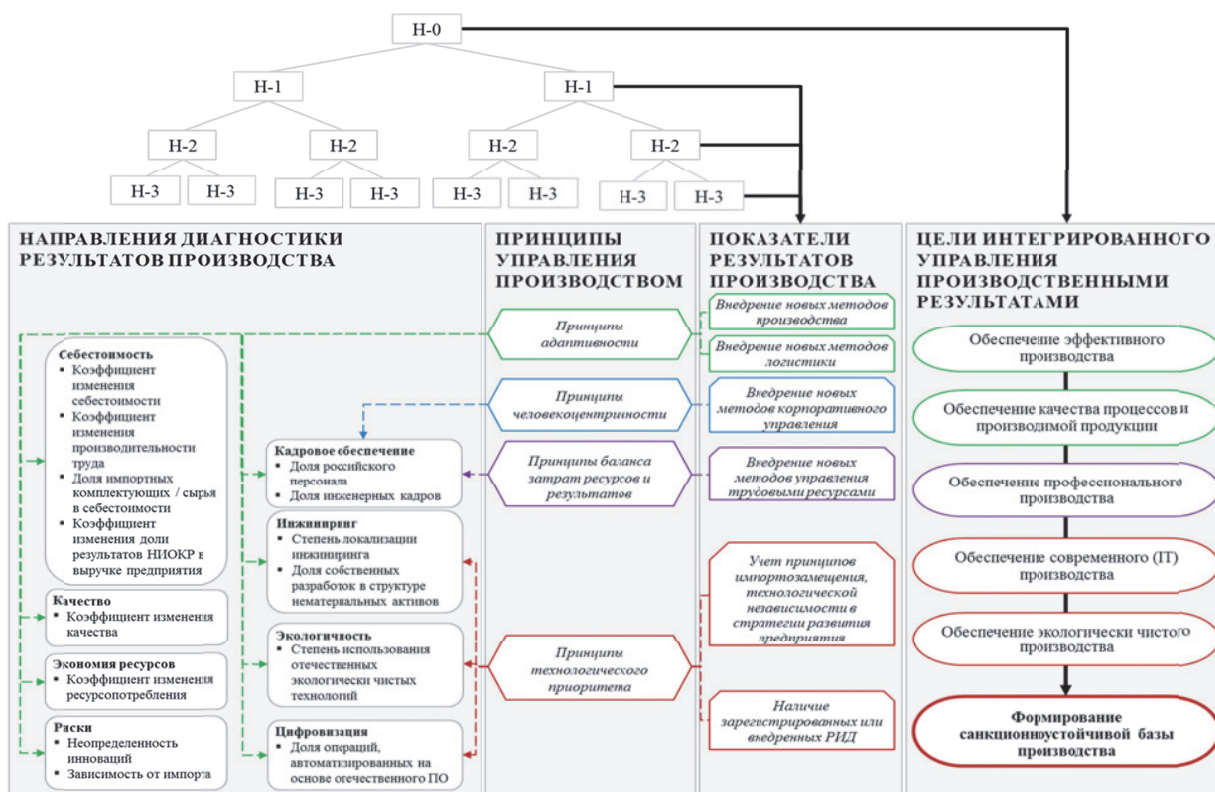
H-0

H-1 H-1

H-2 H-2 H-2 H-2

H-3 H-3 H-3 H-3 H-3 H-3 H-3 H-3

НАПРАВЛЕНИЯ ДИАГНОСТИКИ РЕЗУЛЬТАТОВ ПРОИЗВОДСТВА

Себестоимость
▪ Коэффициент изменения себестоимости
▪ Коэффициент изменения производительности труда
▪ Доля импортных комплектующих / сырья в себестоимости
▪ Коэффициент изменения доли результатов НИОКР в выручке предприятия

Качество
▪ Коэффициент изменения качества

Экономия ресурсов
▪ Коэффициент изменения ресурсопотребления

Риски
▪ Неопределенность инноваций
▪ Зависимость от импорта

Кадровое обеспечение
▪ Доля российского персонала
▪ Доля инженерных кадров

Инжиниринг
▪ Степень локализации инжиниринга
▪ Доля собственных разработок в структуре нематериальных активов

Экологичность
▪ Степень использования отечественных экологически чистых технологий

Цифровизация
▪ Доля операций, автоматизированных на основе отечественного ПО

ПРИНЦИПЫ УПРАВЛЕНИЯ ПРОИЗВОДСТВОМ

Принципы адаптивности

Принципы человекоцентричности

Принципы баланса затрат ресурсов и результатов

Принципы технологического приоритета

ПОКАЗАТЕЛИ РЕЗУЛЬТАТОВ ПРОИЗВОДСТВА

Внедрение новых методов производства

Внедрение новых методов логистики

Внедрение новых методов корпоративного управления

Внедрение новых методов управления трудовыми ресурсами

Учет принципов импортозамещения, технологической независимости в стратегии развития предприятия

Наличие зарегистрированных или внедренных РИД

ЦЕЛИ ИНТЕГРИРОВАННОГО УПРАВЛЕНИЯ ПРОИЗВОДСТВЕННЫМИ РЕЗУЛЬТАТАМИ

Обеспечение эффективного производства

Обеспечение качества процессов и производимой продукции

Обеспечение профессионального производства

Обеспечение современного (IT) производства

Обеспечение экологически чистого производства

Формирование санкционноустойчивой базы производства